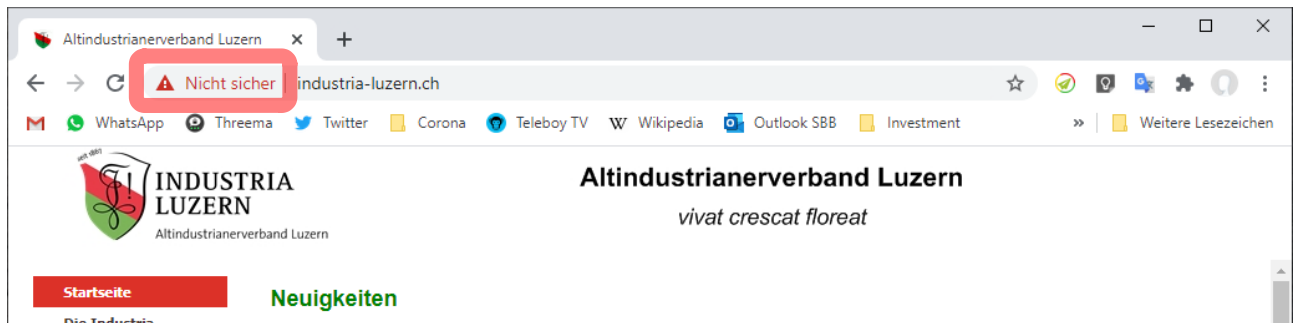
Altindustrianerverband Luzern ×
+

Nicht sicher | industria-luzern.ch

WhatsApp Threema Twitter Corona Teleboy TV Wikipedia Outlook SBB Investment » Weitere Lesezeichen

seit 1893
INDUSTRIA
LUZERN
Altindustrianerverband Luzern

Altindustrianerverband Luzern
vivat crescat floreat

Startseite
Die Industria

Neuigkeiten